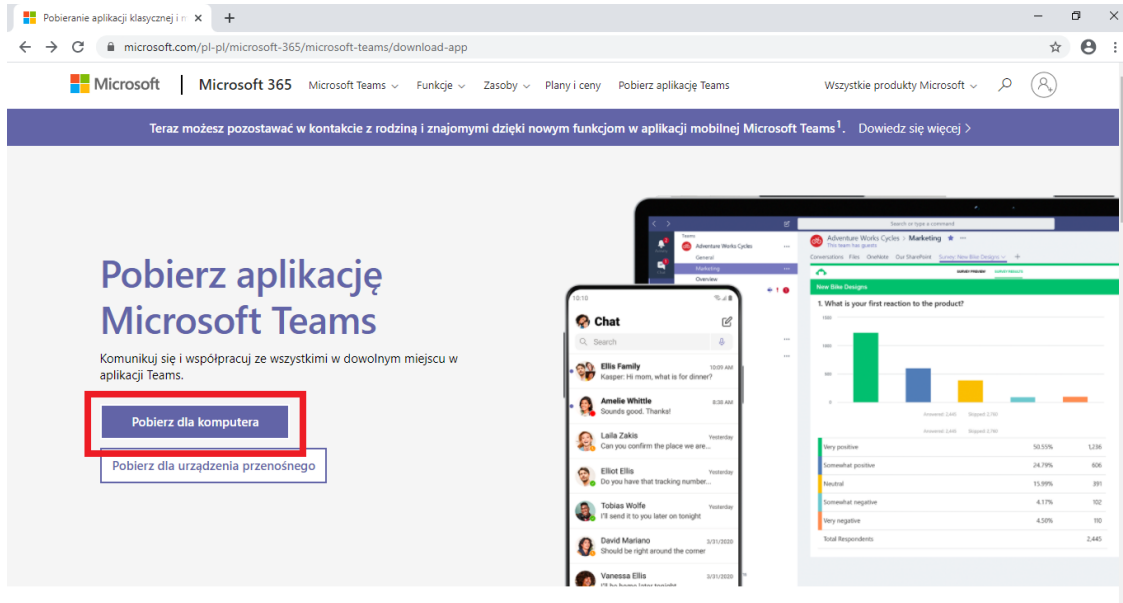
Pobieranie aplikacji klasycznej i m ×

microsoft.com/pl-pl/microsoft-365/microsoft-teams/download-app

Microsoft | Microsoft 365 Microsoft Teams Funkcje Zasoby Plany i ceny Pobierz aplikację Teams Wszystkie produkty Microsoft

Teraz możesz pozostawać w kontakcie z rodziną i znajomymi dzięki nowym funkcjom w aplikacji mobilnej Microsoft Teams$^1$. Dowiedz się więcej >

Pobierz aplikację Microsoft Teams

Komunikuj się i współpracuj ze wszystkimi w dowolnym miejscu w aplikacji Teams.

Pobierz dla komputera

Pobierz dla urządzenia przenośnego

Search or type a command

Teams
Adventure Works Cycles
General
Marketing
Overview

Adventure Works Cycles > Marketing
Conversations Files OneNote Our SharePoint Survey: New Bike Designs

New Bike Designs
1. What is your first reaction to the product?

| | | |
|---|---|---|
| Very positive | 50.55% | 1,236 |
| Somewhat positive | 24.79% | 606 |
| Neutral | 15.99% | 391 |
| Somewhat negative | 4.17% | 102 |
| Very negative | 4.50% | 110 |
| Total Respondents | | 2,445 |

10:10
Chat
Search
Ellis Family 10:09 AM
Kasper: Hi mom, what is for dinner?
Amelie Whittle 8:30 AM
Sounds good. Thanks!
Laila Zakis Yesterday
Can you confirm the place we are...
Elliot Ellis Yesterday
Do you have that tracking number...
Tobias Wolfe Yesterday
I'll send it to you later on tonight
David Mariano 3/31/2020
Should be right around the corner
Vanessa Ellis 3/31/2020